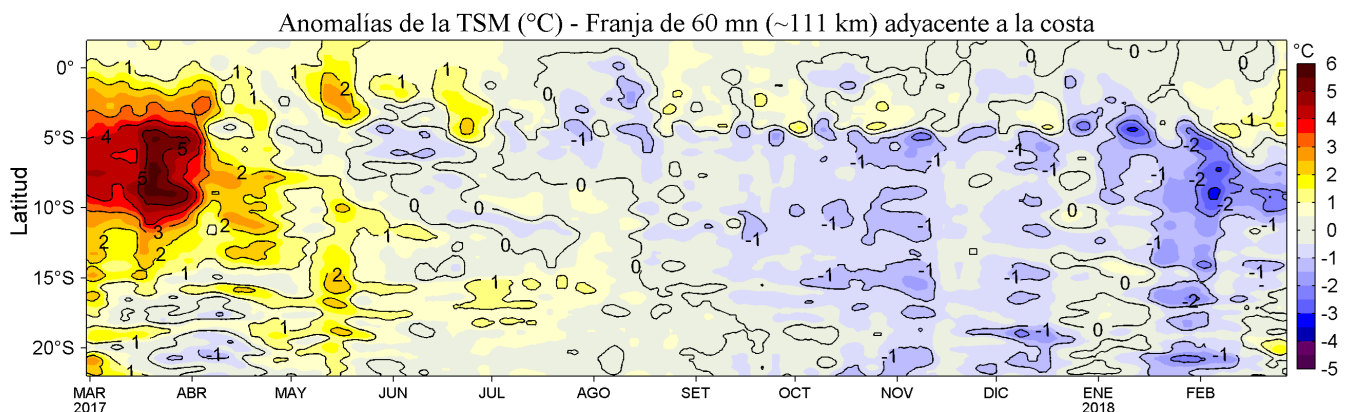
Anomalías de la TSM (°C) - Franja de 60 mn (~111 km) adyacente a la costa

°C
6
5
4
3
2
1
0
-1
-2
-3
-4
-5

Latitud

0°
5°S
10°S
15°S
20°S

MAR 2017
ABR
MAY
JUN
JUL
AGO
SET
OCT
NOV
DIC
ENE 2018
FEB

1 1 1 1 1 2 1 4 5 5 3 2 2 2 2 1 1 2 1 1 1 -1 0 0 0 0 -1 -1 -1 -1 -1 -1 -1 0 -1 -1 -1 0 -1 -1 0 -2 -2 -2 -1 -1 -1 -2 -1 0 1 1 0